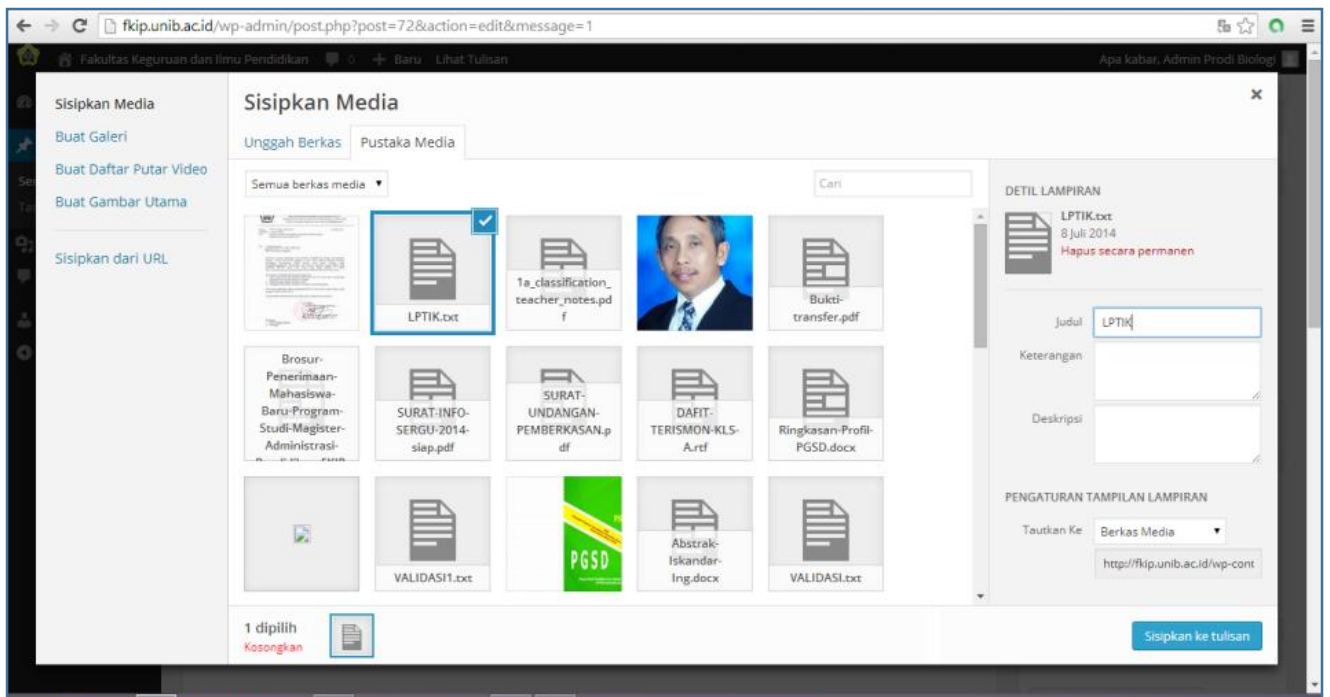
fkip.unib.ac.id/wp-admin/post.php?post=72&action=edit&message=1

Fakultas Keguruan dan Ilmu Pendidikan 0 + Baru Lihat Tulisan

Apa kabar, Admin Prodi Biologi

Sisipkan Media
Buat Galeri
Buat Daftar Putar Video
Buat Gambar Utama

Sisipkan dari URL

Sisipkan Media

×

Unggah Berkas Pustaka Media

Semua berkas media ▾

Cari

LPTIK.txt

1a_classification_teacher_notes.pdf

Bukti-transfer.pdf

Brosur-Penerimaan-Mahasiswa-Baru-Program-Studi-Magister-Administrasi-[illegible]

SURAT-INFO-SERGU-2014-siap.pdf

SURAT-UNDANGAN-PEMBERKASAN.pdf

DAFIT-TERISMON-KLS-A.rtf

Ringkasan-Profil-PGSD.docx

VALIDASI1.txt

PGSD

Abstrak-Iskandar-Ing.docx

VALIDASI.txt

DETIL LAMPIRAN

LPTIK.txt
8 Juli 2014
Hapus secara permanen

Judul LPTIK

Keterangan

Deskripsi

PENGATURAN TAMPILAN LAMPIRAN

Tautkan Ke Berkas Media ▾

http://fkip.unib.ac.id/wp-cont

1 dipilih
Kosongkan

Sisipkan ke tulisan